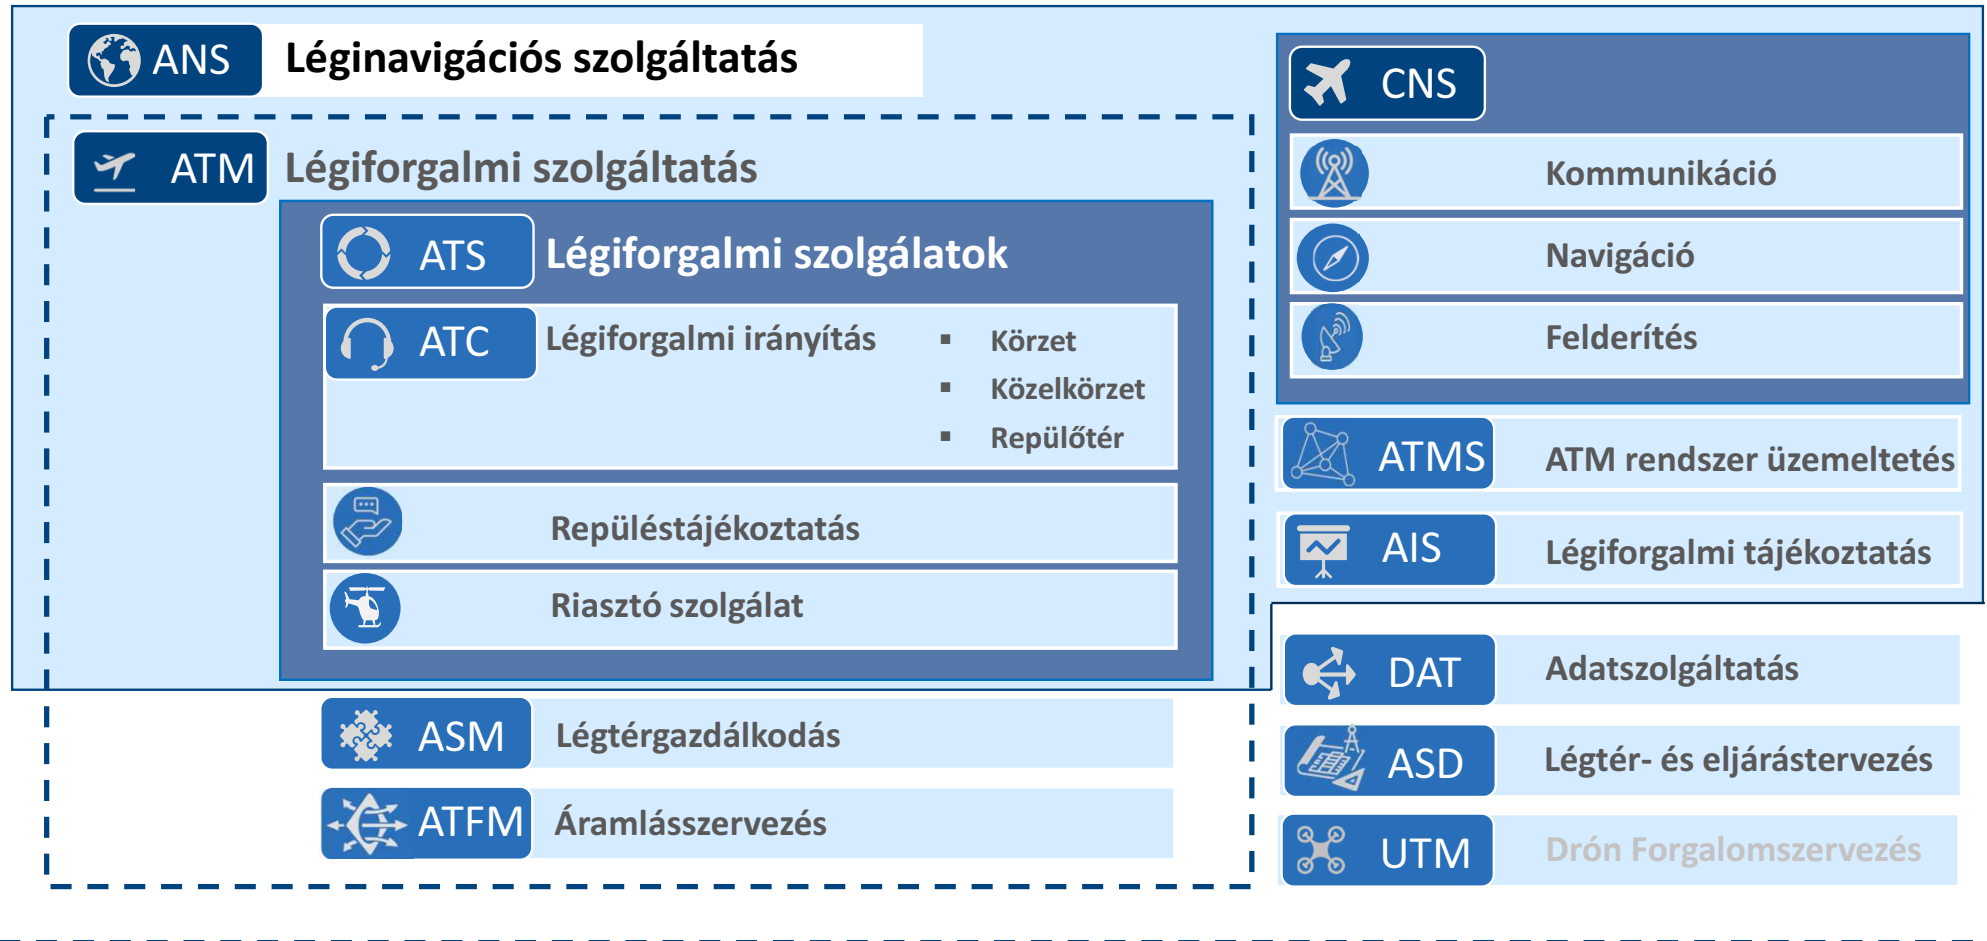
ANS Léginavigációs szolgáltatás

ATM Légiforgalmi szolgáltatás

ATS Légiforgalmi szolgálatok

ATC Légiforgalmi irányítás

- Körzet
- Közelkörzet
- Repülőtér

Repüléstájékoztatás

Riasztó szolgálat

ASM Légtérgazdálkodás

ATFM Áramlásszervezés

CNS

Kommunikáció

Navigáció

Felderítés

ATMS ATM rendszer üzemeltetés

AIS Légiforgalmi tájékoztatás

DAT Adatszolgáltatás

ASD Légtér- és eljárástervezés

UTM Drón Forgalomszervezés